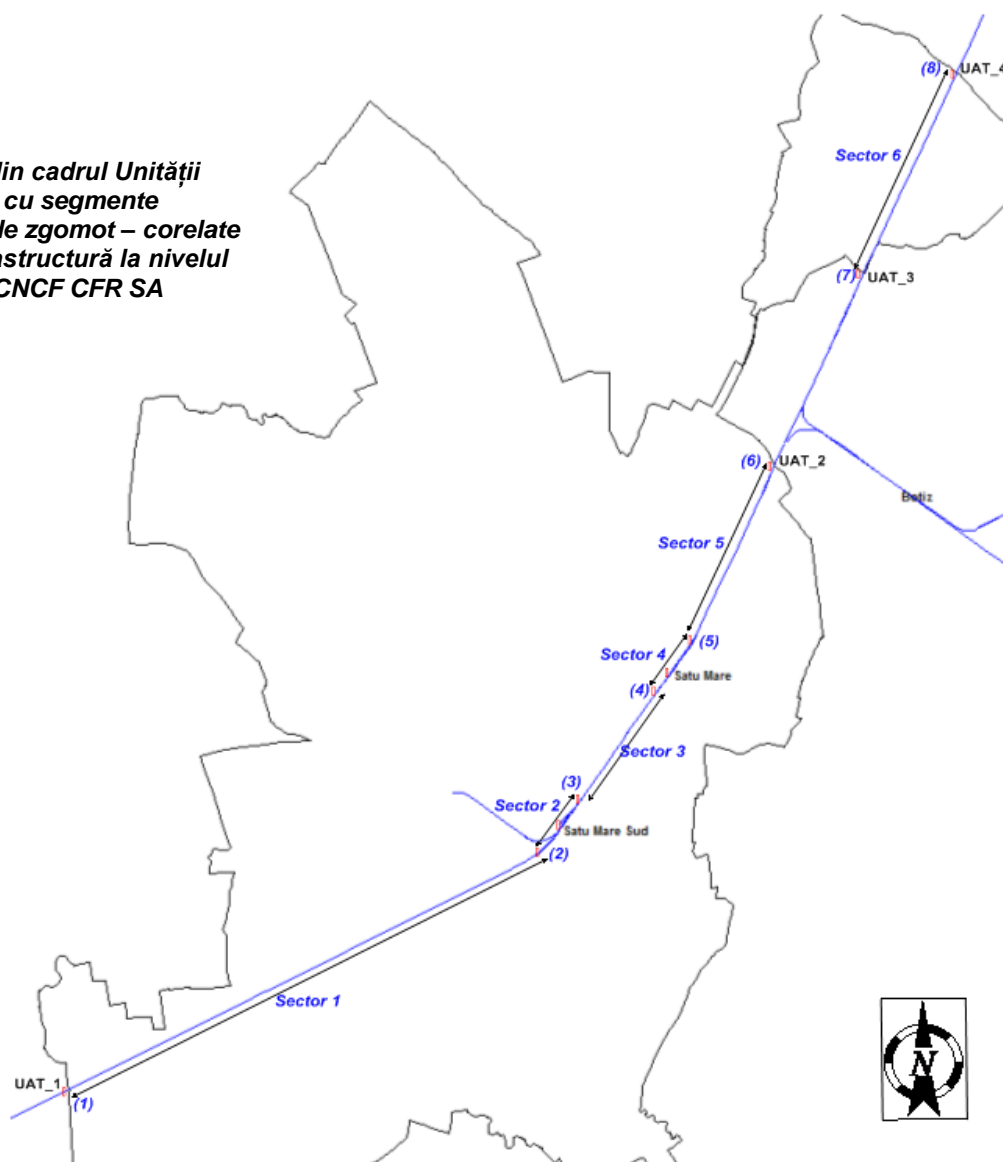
din cadrul Unității
cu segmente
le zgomot – corelate
structură la nivelul
CNCF CFR SA

(8) UAT_4
Sector 6
(7) UAT_3
(6) UAT_2
Botiz
Sector 5
(5)
Sector 4
Satu Mare
(4)
Sector 3
(3)
Sector 2
Satu Mare Sud
(2)
Sector 1
UAT_1
(1)
N